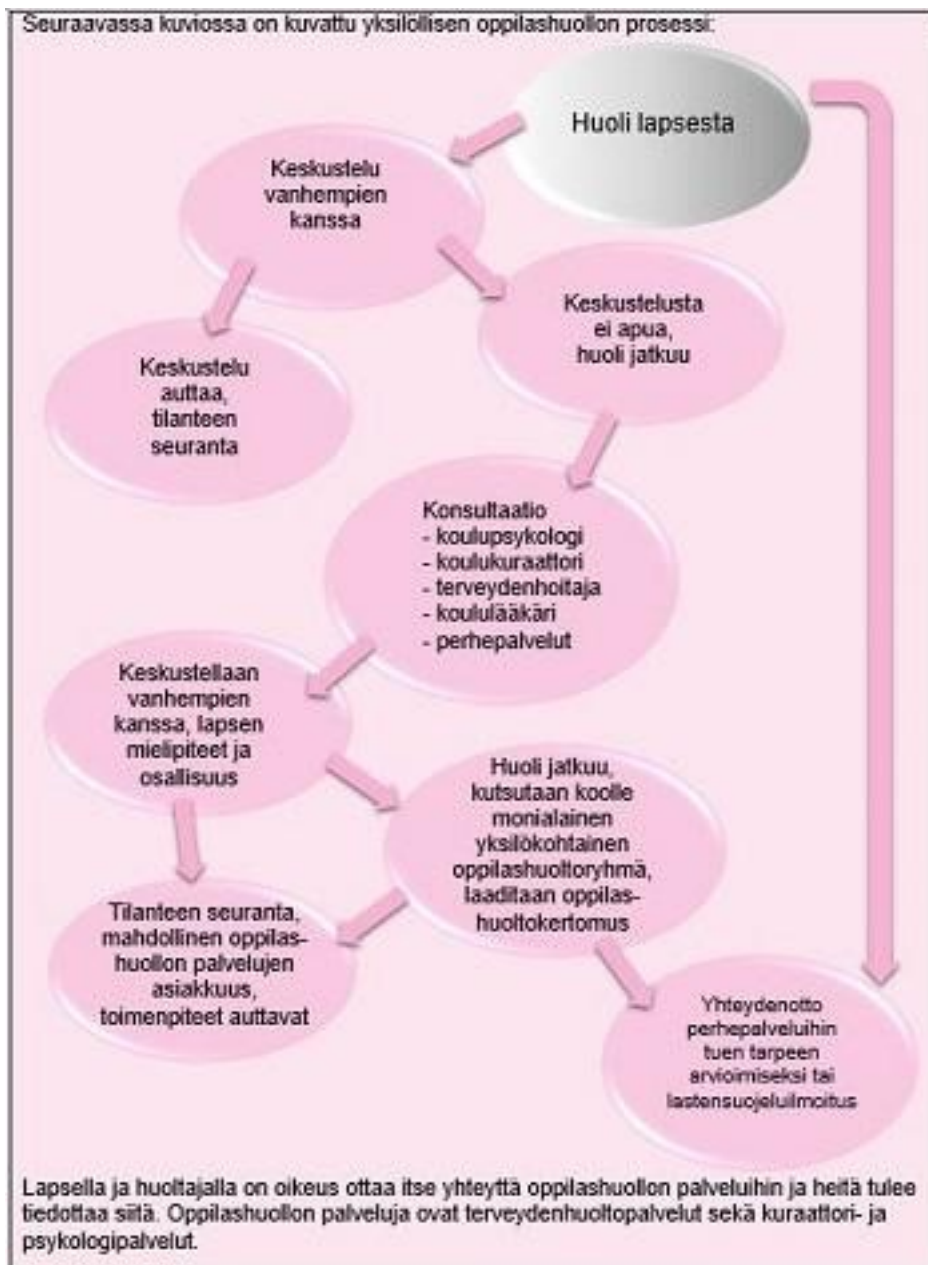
Seuraavassa kuviossa on kuvattu yksilöllisen oppilashuollon prosessi:

Huoli lapsesta

Keskustelu vanhempien kanssa

Keskustelu auttaa, tilanteen seuranta

Keskustelusta ei apua, huoli jatkuu

Konsultaatio
- koulupsykologi
- koulukuraattori
- terveydenhoitaja
- koululääkäri
- perhepalvelut

Keskustellaan vanhempien kanssa, lapsen mielipiteet ja osallisuus

Huoli jatkuu, kutsutaan koolle monialainen yksilökohtainen oppilashuoltoryhmä, laaditaan oppilashuoltokertomus

Tilanteen seuranta, mahdollinen oppilashuollon palvelujen asiakkuus, toimenpiteet auttavat

Yhteydenotto perhepalveluihin tuen tarpeen arvioimiseksi tai lastensuojeluilmoitus

Lapsella ja huoltajalla on oikeus ottaa itse yhteyttä oppilashuollon palveluihin ja heitä tulee tiedottaa siitä. Oppilashuollon palveluja ovat terveydenhuoltopalvelut sekä kuraattori- ja psykologipalvelut.